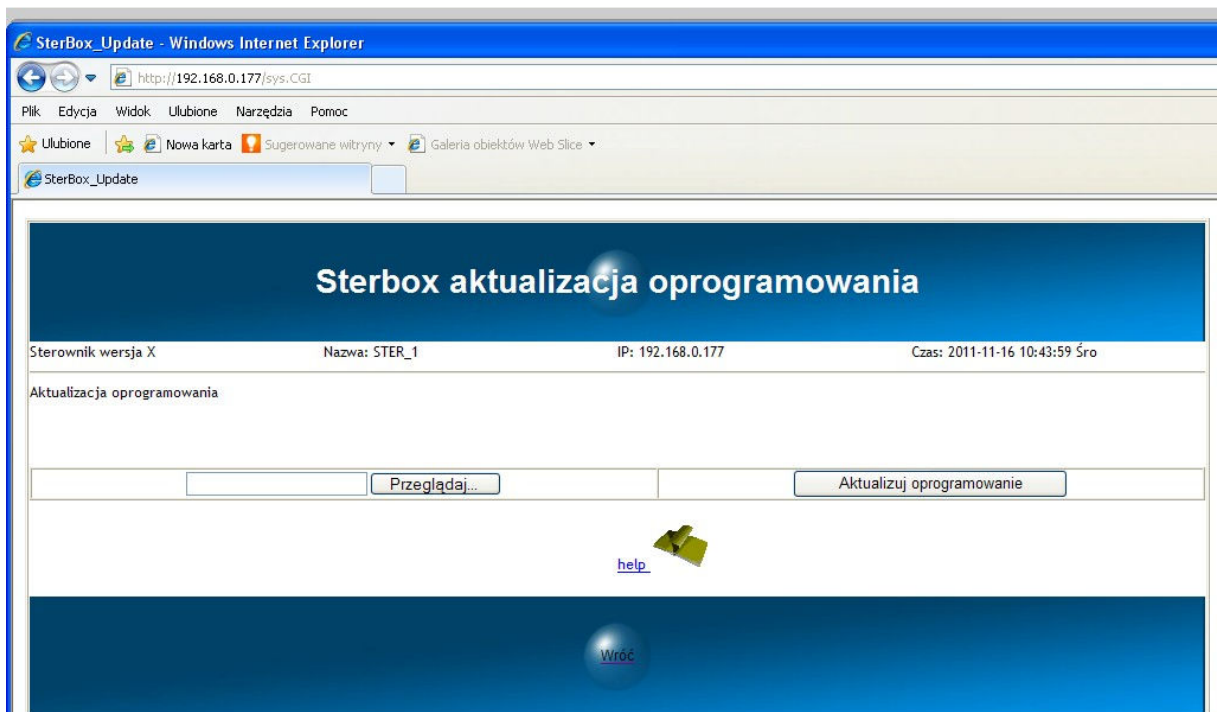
SterBox_Update - Windows Internet Explorer

http://192.168.0.177/sys.CGI

Plik Edycja Widok Ulubione Narzędzia Pomoc

Ulubione Nowa karta Sugerowane witryny Galeria obiektów Web Slice

SterBox_Update

Sterbox aktualizacja oprogramowania

Sterownik wersja X Nazwa: STER_1 IP: 192.168.0.177 Czas: 2011-11-16 10:43:59 Śro

Aktualizacja oprogramowania

Przeglądaj... Aktualizuj oprogramowanie

help

Wróć